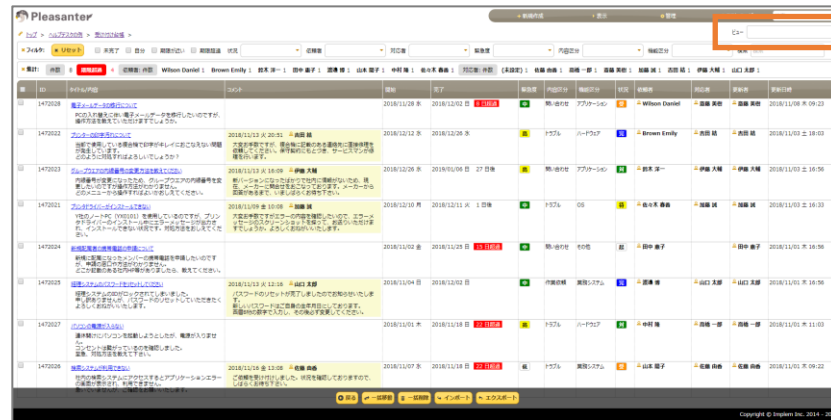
Pleasanter

+ 新規作成 + 表示 + 管理

トップ > ヘルプデスク业務 > 問合せ記録 >

ビュー

フィルタ: リセット 完了 自分 期限近い 期限超過 状況 担当者 対応者 緊急度 内容区分 機能区分

集計: 件数 8 期限超過 4 担当者: 件数 Wilson Daniel 1 Brown Emily 1 鈴木 洋一 1 田中 麻子 1 山本 陽子 1 中村 翔 1 佐々木 春香 1 対応者: 件数 (未設定) 1 佐藤 由香 1 高橋 一郎 1 斎藤 美咲 1 加藤 誠 1 吉田 結 1 伊藤 大輔 1 山口 太郎 1

| | ID | タイトル/内容 | コメント | 受付 | 完了 | 緊急度 | 内容区分 | 機能区分 | 状況 | 担当者 | 対応者 | 更新者 | 更新日時 |
|---|---|---|---|---|---|---|---|---|---|---|---|---|---|
| | 1472028 | 電子メールデータの移行について / PCの入れ替えに伴い電子メールデータを移行したいのですが、操作方法を教えていただけますでしょうか。 | | 2018/11/28 水 | 2018/12/02 日 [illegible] | 中 | 問い合わせ | アプリケーション | | Wilson Daniel | 斎藤 美咲 | 斎藤 美咲 | 2018/11/08 木 09:23 |
| | 1472022 | プリンターの印字不良について / 当部で使用している複合機で印字がキレイにおこなえない問題が発生しています。どのように対処すればよろしいでしょうか? | 2018/11/13 火 20:51 吉田 結 / 大変お手数ですが、複合機に記載のある番号まで連絡を頂きますようお願い致します。保守契約にもとづき、サービスマンが修理を行います。 | 2018/12/12 水 | 2018/12/26 水 | 中 | トラブル | ハードウェア | | Brown Emily | 吉田 結 | 吉田 結 | 2018/11/03 土 18:03 |
| | 1472023 | グループウェアの内部業務の変更方法を教えてください / 内部業務を変更になったため、グループウェアの内部業務を変更したいのですが操作方法がわかりません。どのメニューから操作すればよいのでしょうか? | 2018/11/13 火 16:08 伊藤 大輔 / 新バージョンになったばかりで社内に情報がないため、現在、メーカーから回答を待っております。メーカーから回答があり次第、ご連絡させていただきます。 | 2018/12/26 水 | 2019/01/06 日 27 日後 | 中 | 問い合わせ | アプリケーション | | 鈴木 洋一 | 伊藤 大輔 | 伊藤 大輔 | 2018/11/03 土 16:56 |
| | 1472021 | プリンタドライバーがインストールできない / Y社のノートPC (YX0101) を使用しているのですが、プリンタドライバーがインストールに失敗します。エラーメッセージが表示されてしまいます。対処方法を教えてください。 | 2018/11/09 金 10:58 加藤 誠 / 大変お手数ですがエラーの内容を確認いただき、エラーメッセージのスクリーンショットを撮って、お送りいただけますでしょうか。よろしくお願いいたします。 | 2018/12/10 月 | 2018/12/11 火 1 日後 | 中 | トラブル | OS | | 佐々木 春香 | 加藤 誠 | 加藤 誠 | 2018/11/03 土 16:33 |
| | 1472024 | 新規配属者の携帯電話の準備について / 新規に配属になったメンバーの携帯電話を準備したいのですが、申請の窓口がわかりません。どこが窓口であるか担当者がおりましたら、教えてください。 | | 2018/11/02 金 | 2018/11/25 日 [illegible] | 低 | 問い合わせ | その他 | | 田中 麻子 | | 田中 麻子 | 2018/11/03 土 16:56 |
| | 1472025 | 経理システムのパスワードを忘れてしまいました / 経理システムのログインができなくなりました。申し訳ありませんが、パスワードのリセットをお願いできないでしょうか。よろしくお願いいたします。 | 2018/11/13 火 12:18 山口 太郎 / パスワードのリセットが完了しましたのでお知らせいたします。新しいパスワードはご登録の連絡先宛てにお送りしました。再度ログインの際にお試しください。 | 2018/11/04 日 | 2018/12/02 日 | 中 | 作業依頼 | 業務システム | | 山口 太郎 | 山口 太郎 | 山口 太郎 | 2018/11/03 土 16:56 |
| | 1472027 | パソコンの電源が入らない / 通常時にパソコンを起動しようとしたが、電源が入りません。コンセントは抜けていないことを確認しました。至急、対処方法を教えてください。 | | 2018/11/01 木 | 2018/11/18 日 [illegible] | 中 | トラブル | ハードウェア | | 中村 翔 | 高橋 一郎 | 高橋 一郎 | 2018/11/03 土 11:03 |
| | 1472026 | 業務システムが利用できない / 社内の業務システムにアクセスするとアプリケーションエラーの画面が表示され、利用できません。 | 2018/11/18 金 13:08 佐藤 由香 / ご連絡を受けいたしました。状況を確認しております。しばらくお待ちください。 | 2018/11/01 木 | 2018/11/18 日 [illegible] | 高 | トラブル | 業務システム | | 山本 陽子 | 佐藤 由香 | 佐藤 由香 | 2018/11/03 土 09:22 |

戻る 一括更新 一括削除 インポート エクスポート

Copyright © Implem Inc. 2014 - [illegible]